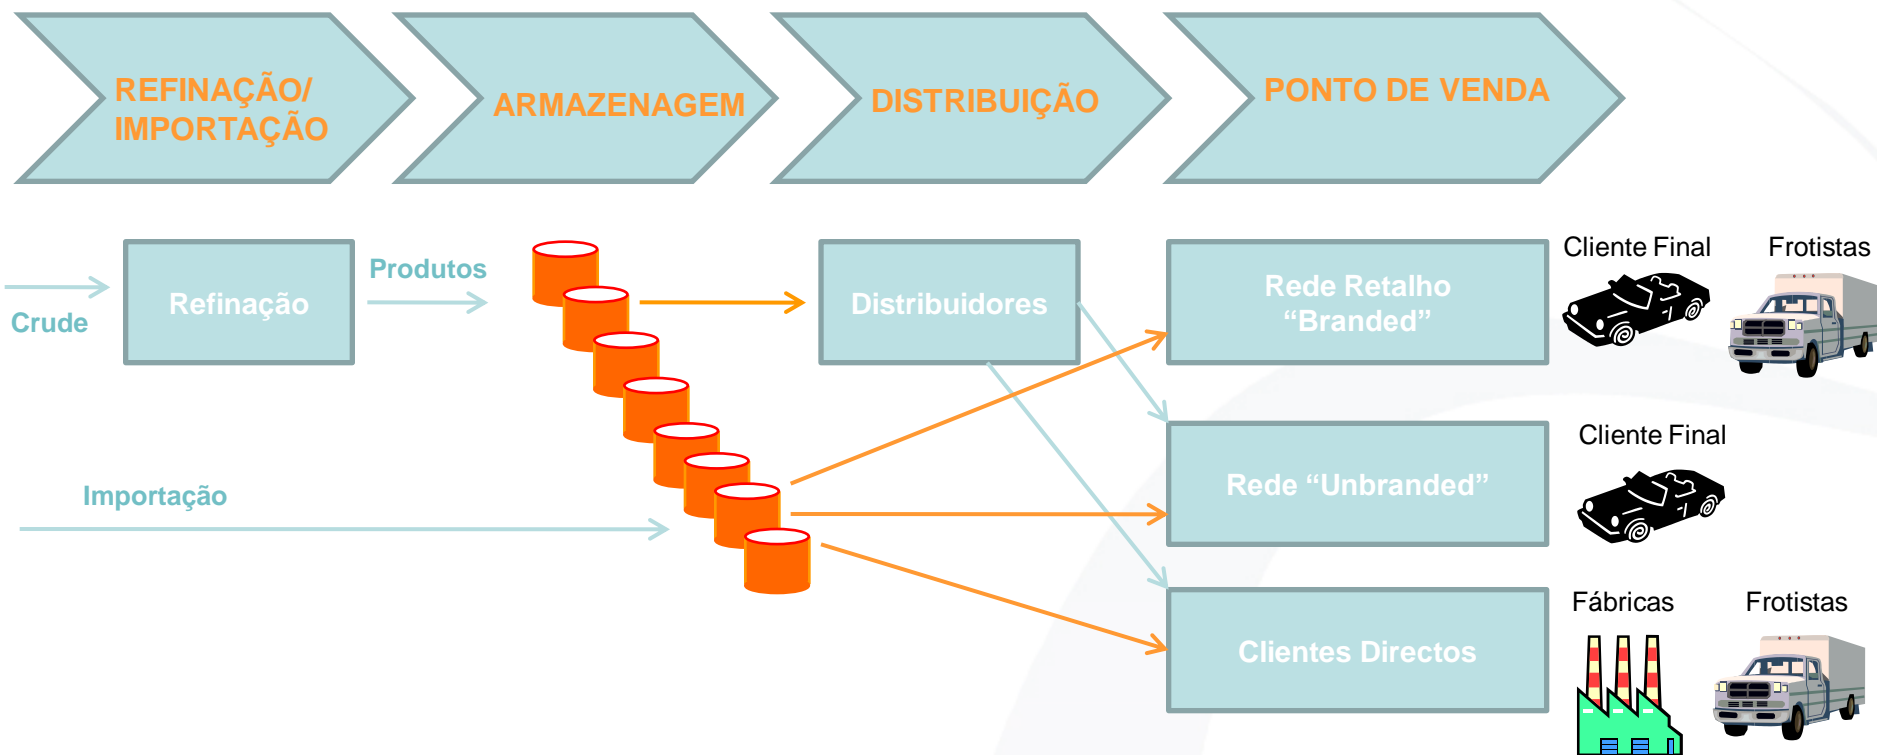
REFINAÇÃO/ IMPORTAÇÃO

ARMAZENAGEM

DISTRIBUIÇÃO

PONTO DE VENDA

Crude

Refinação

Produtos

Distribuidores

Rede Retalho "Branded"

Cliente Final

Frotistas

Importação

Rede "Unbranded"

Cliente Final

Clientes Directos

Fábricas

Frotistas